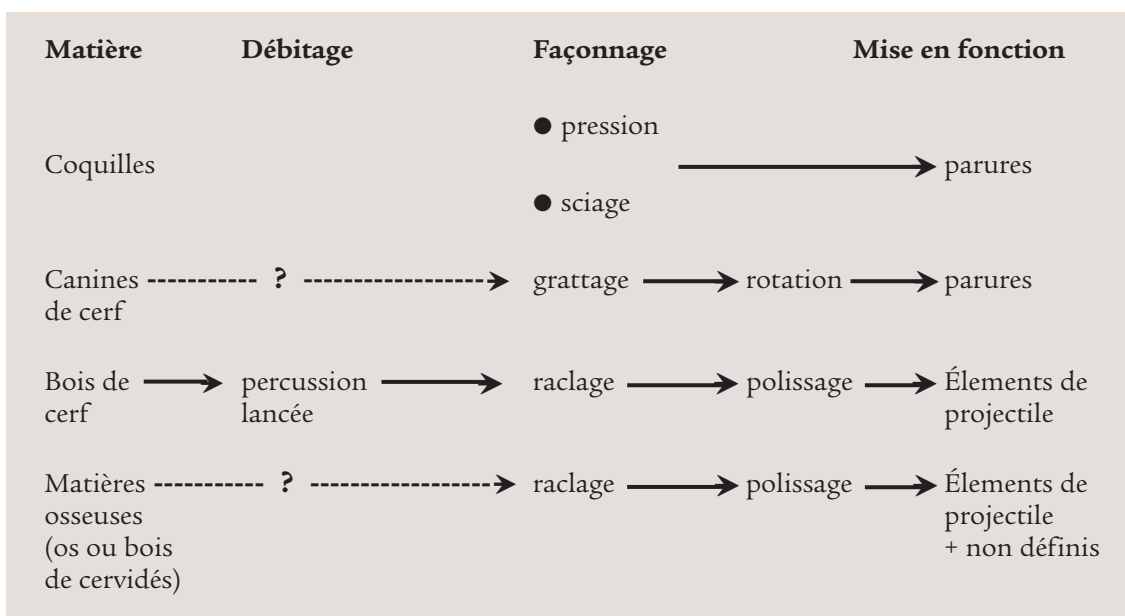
| Matière | Débitage | Façonnage | | Mise en fonction |
|---|---|---|---|---|
| Coquilles | | ● pression ● sciage | | parures |
| Canines de cerf | ? | grattage | rotation | parures |
| Bois de cerf | percussion lancée | raclage | polissage | Élements de projectile |
| Matières osseuses (os ou bois de cervidés) | ? | raclage | polissage | Élements de projectile + non définis |